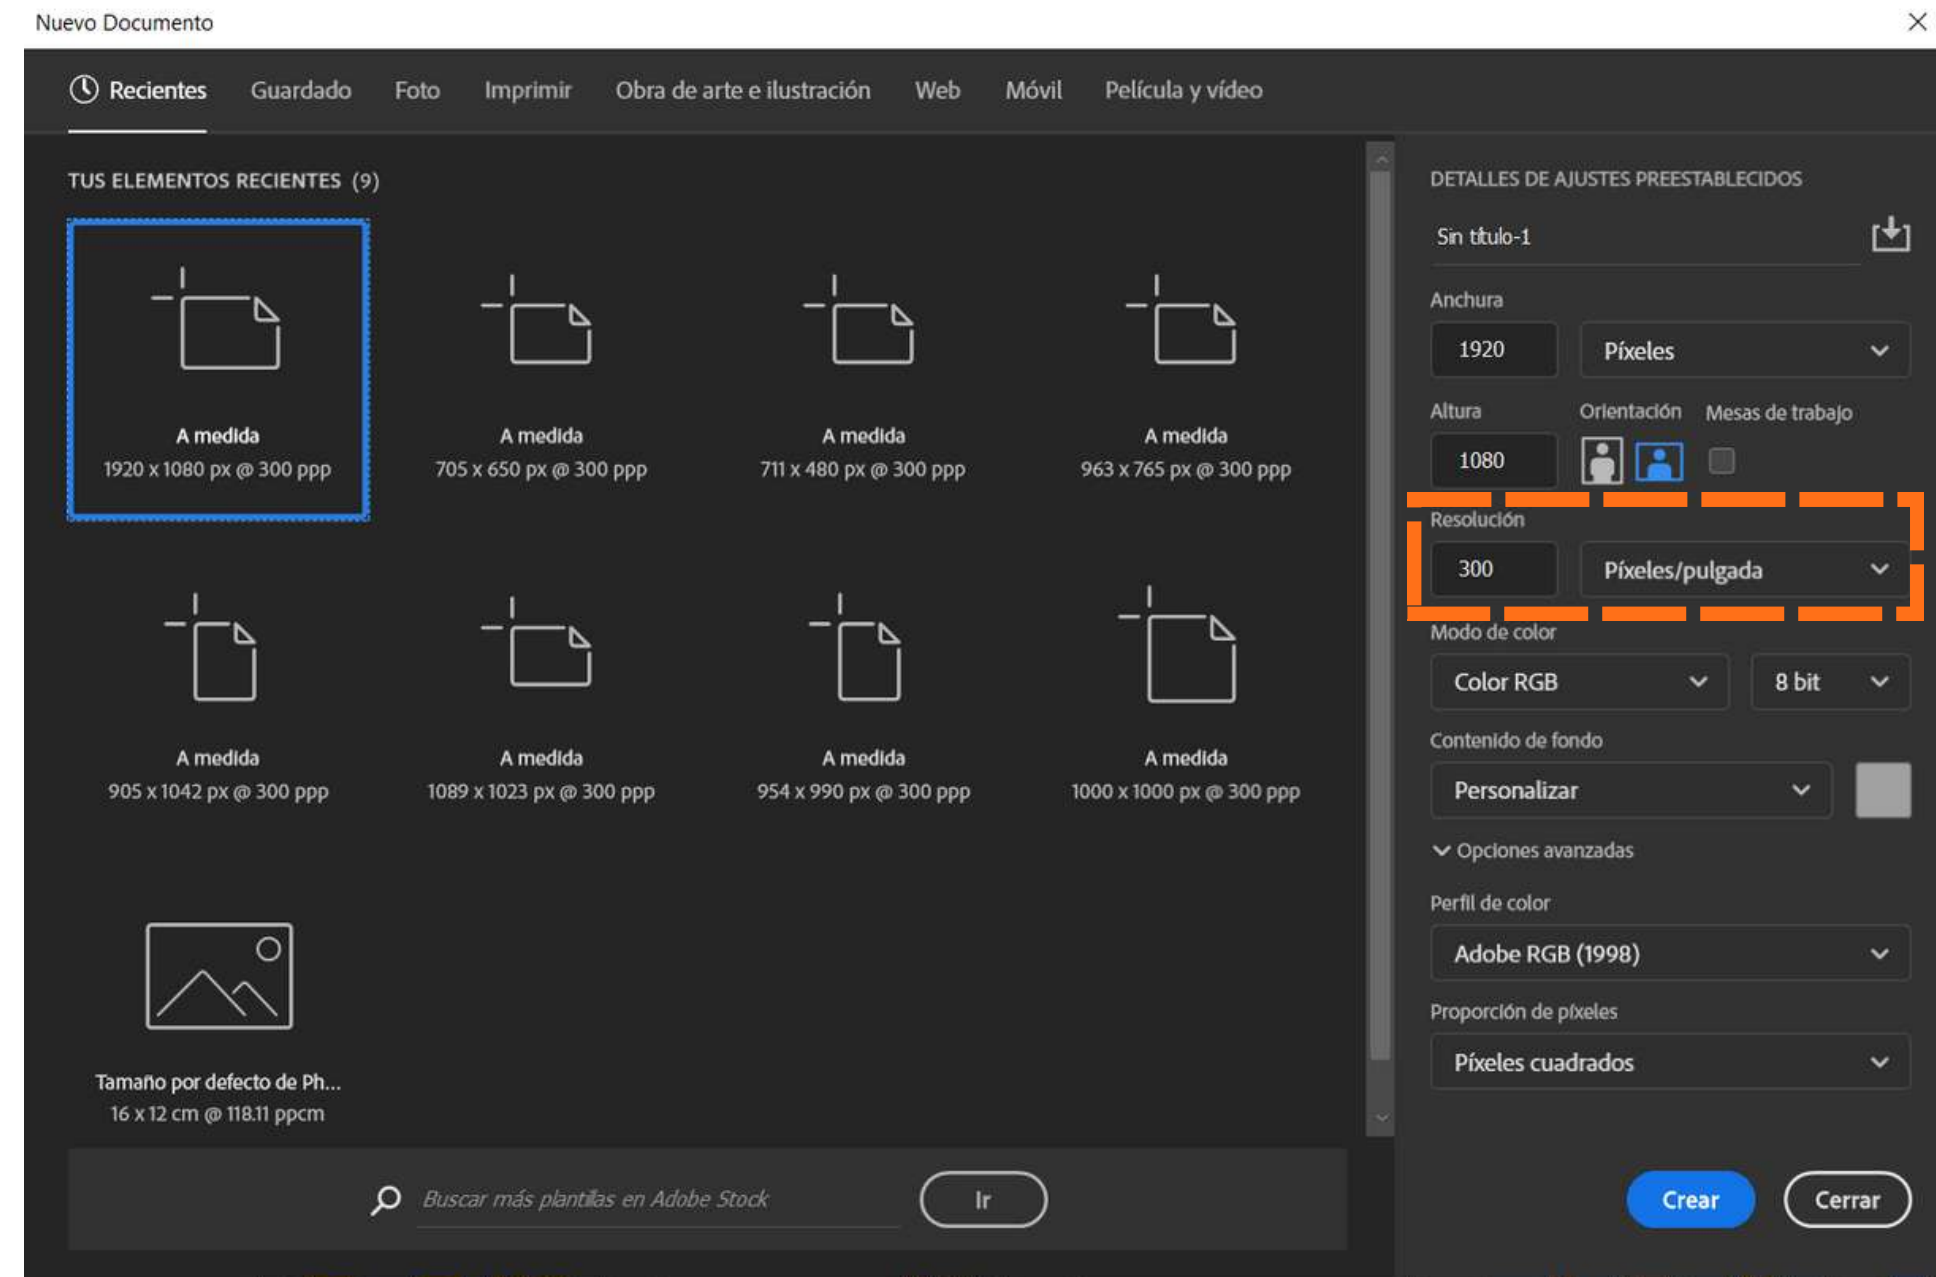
Nuevo Documento

Recientes Guardado Foto Imprimir Obra de arte e ilustración Web Móvil Película y vídeo

TUS ELEMENTOS RECIENTES (9)

A medida
1920 x 1080 px @ 300 ppp

A medida
705 x 650 px @ 300 ppp

A medida
711 x 480 px @ 300 ppp

A medida
963 x 765 px @ 300 ppp

A medida
905 x 1042 px @ 300 ppp

A medida
1089 x 1023 px @ 300 ppp

A medida
954 x 990 px @ 300 ppp

A medida
1000 x 1000 px @ 300 ppp

Tamaño por defecto de Ph...
16 x 12 cm @ 118.11 ppcm

Buscar más plantillas en Adobe Stock

Ir

DETALLES DE AJUSTES PREESTABLECIDOS

Sin título-1

Anchura
1920
Píxeles

Altura
1080
Orientación
Mesas de trabajo

Resolución
300
Píxeles/pulgada

Modo de color
Color RGB
8 bit

Contenido de fondo
Personalizar

Opciones avanzadas

Perfil de color
Adobe RGB (1998)

Proporción de píxeles
Píxeles cuadrados

Crear
Cerrar